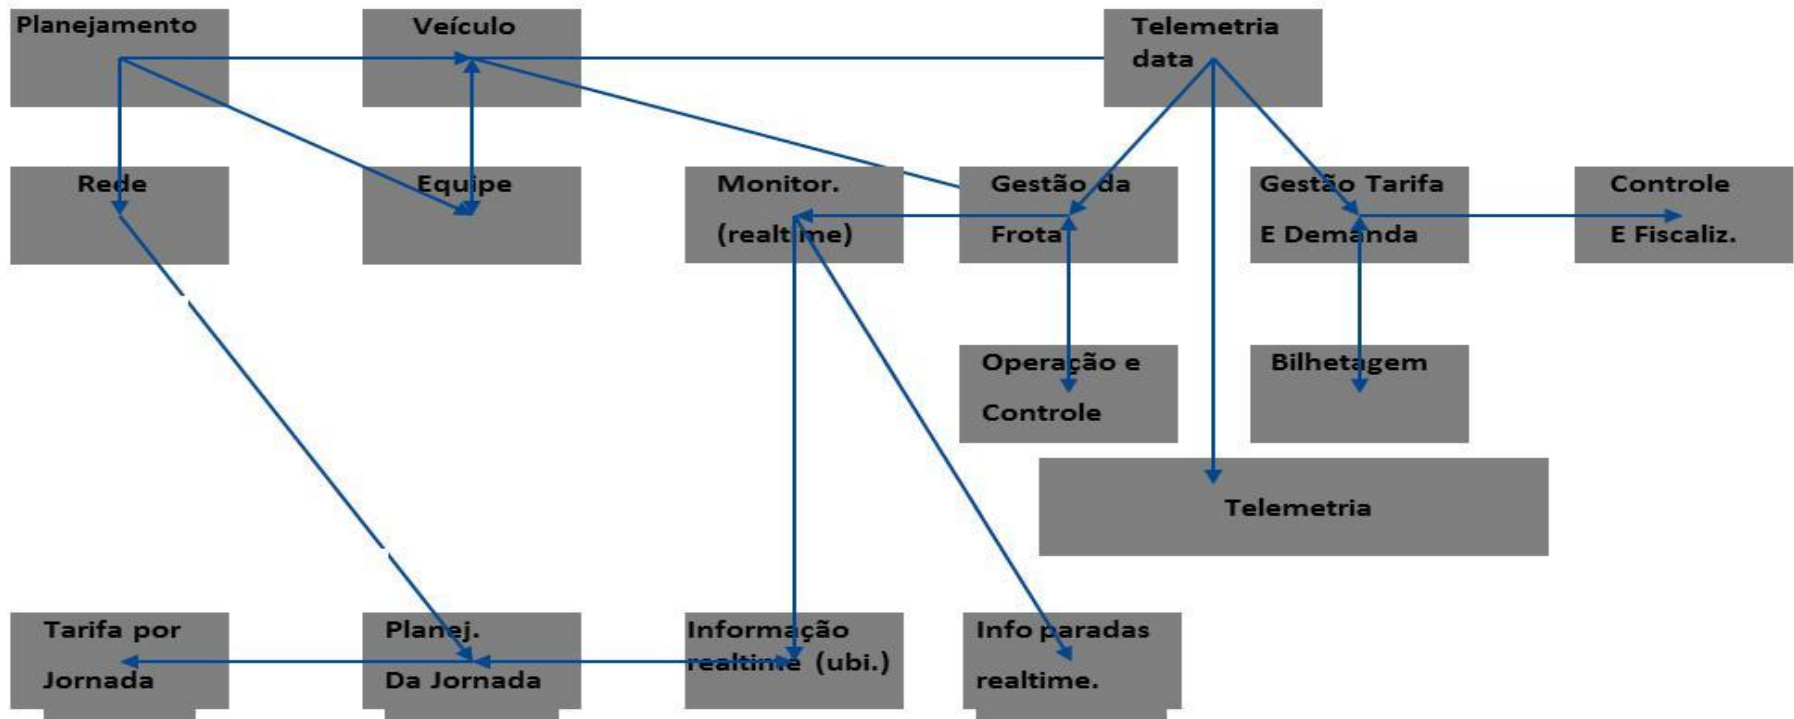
Planejamento

Veículo

Telemetria data

Rede

Equipe

Monitor. (realtime)

Gestão da Frota

Gestão Tarifa E Demanda

Controle E Fiscaliz.

Operação e Controle

Bilhetagem

Telemetria

Tarifa por Jornada

Planej. Da Jornada

Informação realtime (ubi.)

Info paradas realtime.